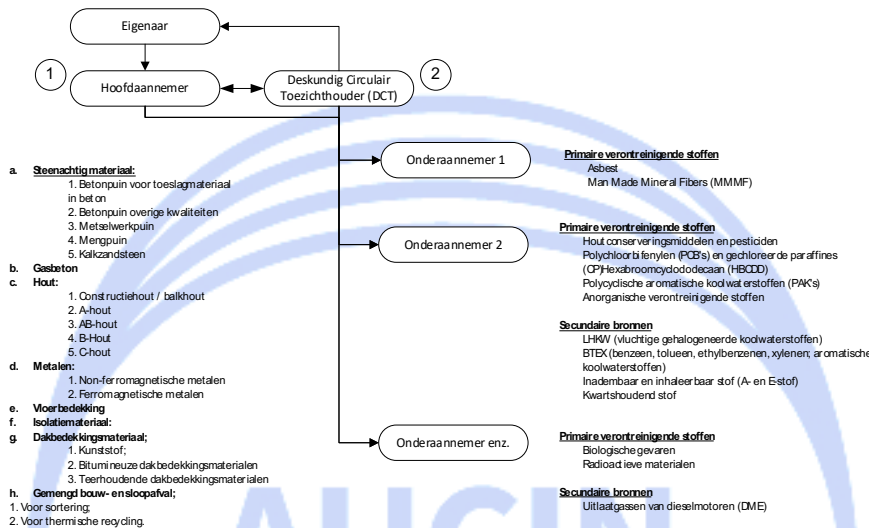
Eigenaar

1

Hoofdaannemer

Deskundig Circulair Toezichthouder (DCT)

2

Onderaannemer 1

Onderaannemer 2

Onderaannemer enz.

a. **Steenachtig materiaal:**
1. Betonpuin voor toeslagmateriaal in beton
2. Betonpuin overige kwaliteiten
3. Metselwerkpuin
4. Mengpuin
5. Kalkzandsteen

b. **Gasbeton**

c. **Hout:**
1. Constructiehout / balkhout
2. A-hout
3. AB-hout
4. B-Hout
5. C-hout

d. **Metalen:**
1. Non-ferromagnetische metalen
2. Ferromagnetische metalen

e. **Vloerbedekking**

f. **Isolatiemateriaal:**

g. **Dakbedekkingsmateriaal;**
1. Kunststof;
2. Bitumineuze dakbedekkingsmaterialen
3. Teerhoudende dakbedekkingsmaterialen

h. **Gemengd bouw- en sloopafval;**
1. Voor sortering;
2. Voor thermische recycling.

**Primaire verontreinigende stoffen**
Asbest
Man Made Mineral Fibers (MMMF)

**Primaire verontreinigende stoffen**
Hout conserveringsmiddelen en pesticiden
Polychloorbifenylen (PCB's) en gechloreerde paraffines (CP)Hexabroomcyclododecaan (HBCDD)
Polycyclische aromatische koolwaterstoffen (PAK's)
Anorganische verontreinigende stoffen

**Secundaire bronnen**
LHKW (vluchtige gehalogeneerde koolwaterstoffen)
BTEX (benzeen, tolueen, ethylbenzenen, xylenen; aromatische koolwaterstoffen)
Inadembaar en inhaleerbaar stof (A- en E-stof)
Kwartshoudend stof

**Primaire verontreinigende stoffen**
Biologische gevaren
Radioactieve materialen

**Secundaire bronnen**
Uitlaatgassen van dieselmotoren (DME)